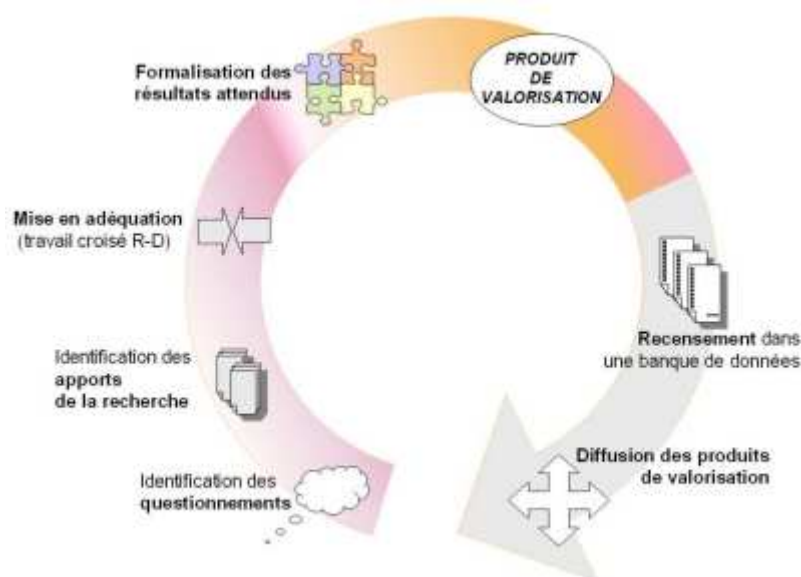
PRODUIT DE VALORISATION

Formalisation des résultats attendus

Mise en adéquation (travail croisé R-D)

Identification des apports de la recherche

Identification des questionnements

Recensement dans une banque de données

Diffusion des produits de valorisation